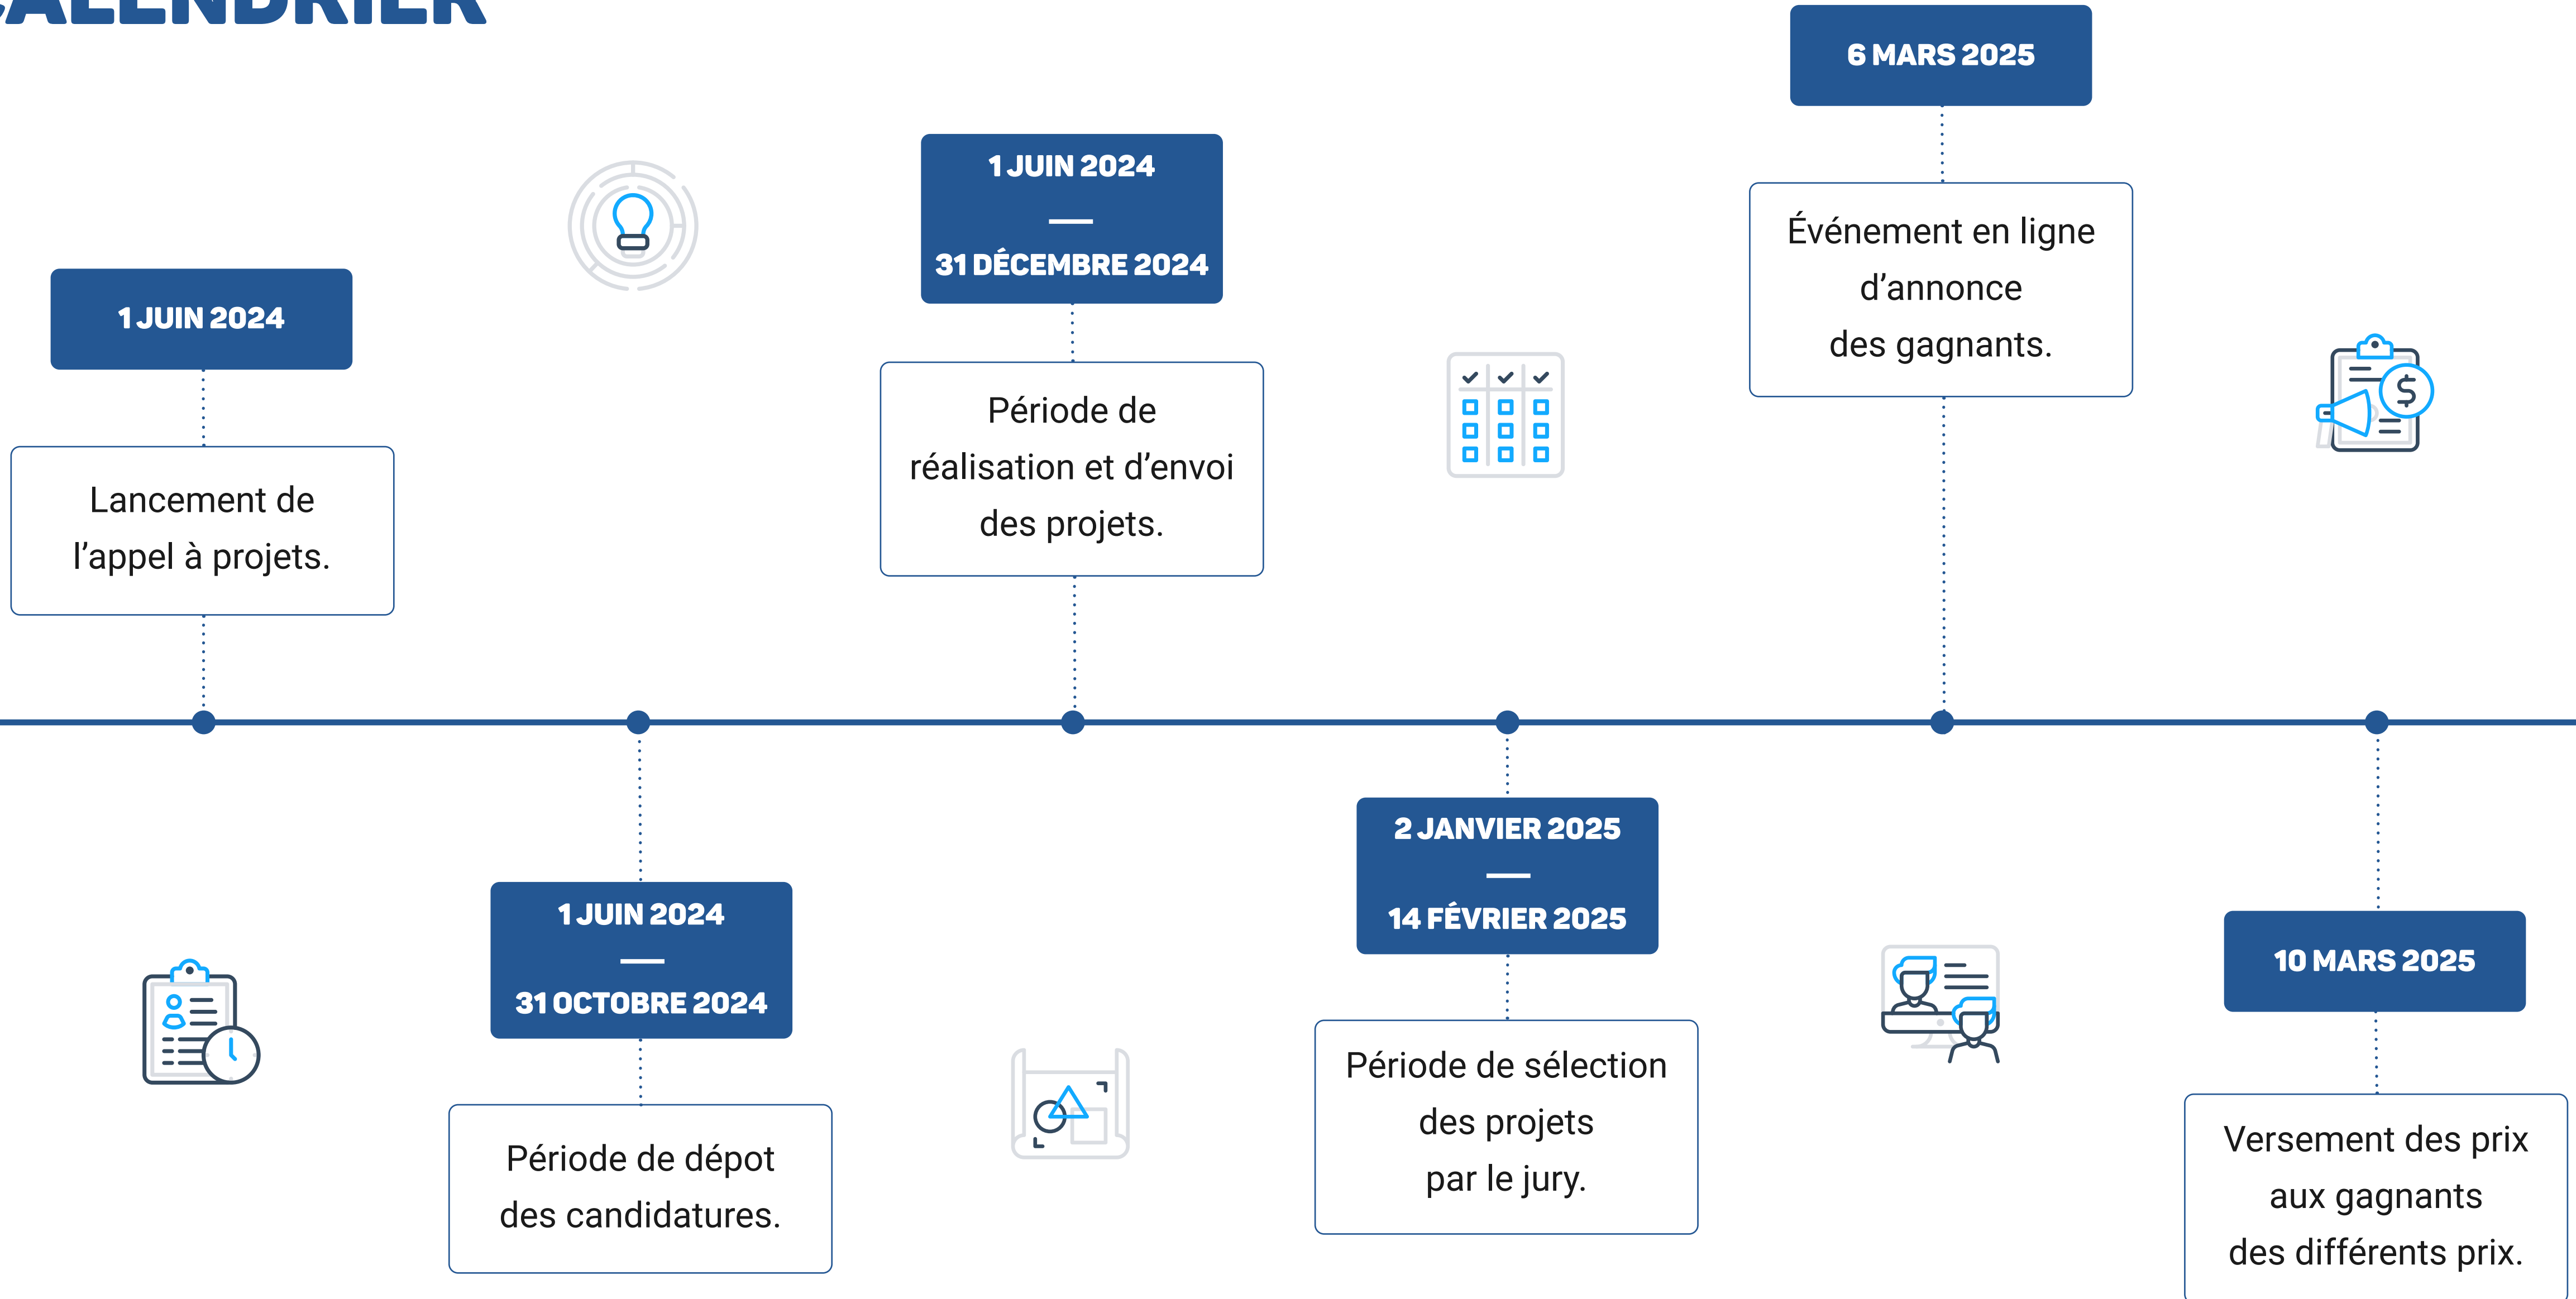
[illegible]ALENDRIER

1 JUIN 2024

Lancement de l'appel à projets.

1 JUIN 2024
—
31 OCTOBRE 2024

Période de dépot des candidatures.

1 JUIN 2024
—
31 DÉCEMBRE 2024

Période de réalisation et d'envoi des projets.

2 JANVIER 2025
—
14 FÉVRIER 2025

Période de sélection des projets par le jury.

6 MARS 2025

Événement en ligne d'annonce des gagnants.

10 MARS 2025

Versement des prix aux gagnants des différents prix.